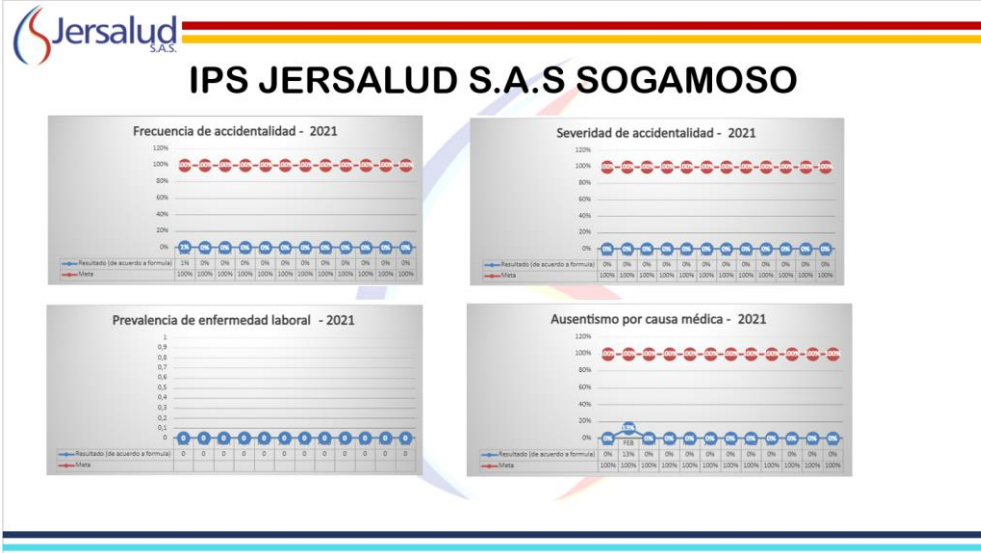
Jersalud S.A.S.

IPS JERSALUD S.A.S SOGAMOSO

Frecuencia de accidentalidad - 2021

120%
100%
80%
60%
40%
20%
0%

| | | | | | | | | | | | | |
|---|---|---|---|---|---|---|---|---|---|---|---|---|
| Resultado (de acuerdo a formula) | 1% | 0% | 0% | 0% | 0% | 0% | 0% | 0% | 0% | 0% | 0% | 0% |
| Meta | 100% | 100% | 100% | 100% | 100% | 100% | 100% | 100% | 100% | 100% | 100% | 100% |

Severidad de accidentalidad - 2021

120%
100%
80%
60%
40%
20%
0%

| | | | | | | | | | | | | |
|---|---|---|---|---|---|---|---|---|---|---|---|---|
| Resultado (de acuerdo a formula) | 0% | 0% | 0% | 0% | 0% | 0% | 0% | 0% | 0% | 0% | 0% | 0% |
| Meta | 100% | 100% | 100% | 100% | 100% | 100% | 100% | 100% | 100% | 100% | 100% | 100% |

Prevalencia de enfermedad laboral - 2021

1
0,9
0,8
0,7
0,6
0,5
0,4
0,3
0,2
0,1
0

| | | | | | | | | | | | | |
|---|---|---|---|---|---|---|---|---|---|---|---|---|
| Resultado (de acuerdo a formula) | 0 | 0 | 0 | 0 | 0 | 0 | 0 | 0 | 0 | 0 | 0 | 0 |

Ausentismo por causa médica - 2021

120%
100%
80%
60%
40%
20%
0%

FEB

| | | | | | | | | | | | | |
|---|---|---|---|---|---|---|---|---|---|---|---|---|
| Resultado (de acuerdo a formula) | 0% | 13% | 0% | 0% | 0% | 0% | 0% | 0% | 0% | 0% | 0% | 0% |
| Meta | 100% | 100% | 100% | 100% | 100% | 100% | 100% | 100% | 100% | 100% | 100% | 100% |